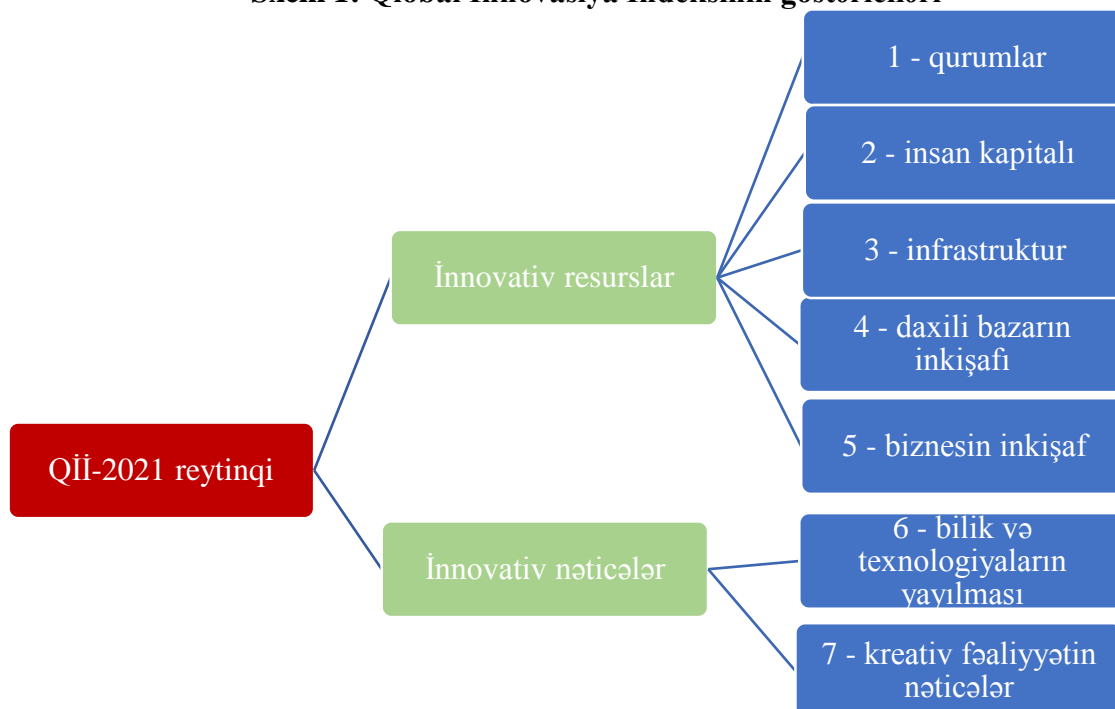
Sxem 1. Qlobal İnnovasiya İndeksinin göstəriciləri

1 - qurumlar

2 - insan kapitalı

3 - infrastruktur

4 - daxili bazarın inkişafı

5 - biznesin inkişaf

İnnovativ resurslar

QİI-2021 reytinqi

İnnovativ nəticələr

6 - bilik və texnologiyaların yayılması

7 - kreativ fəaliyyətin nəticələr